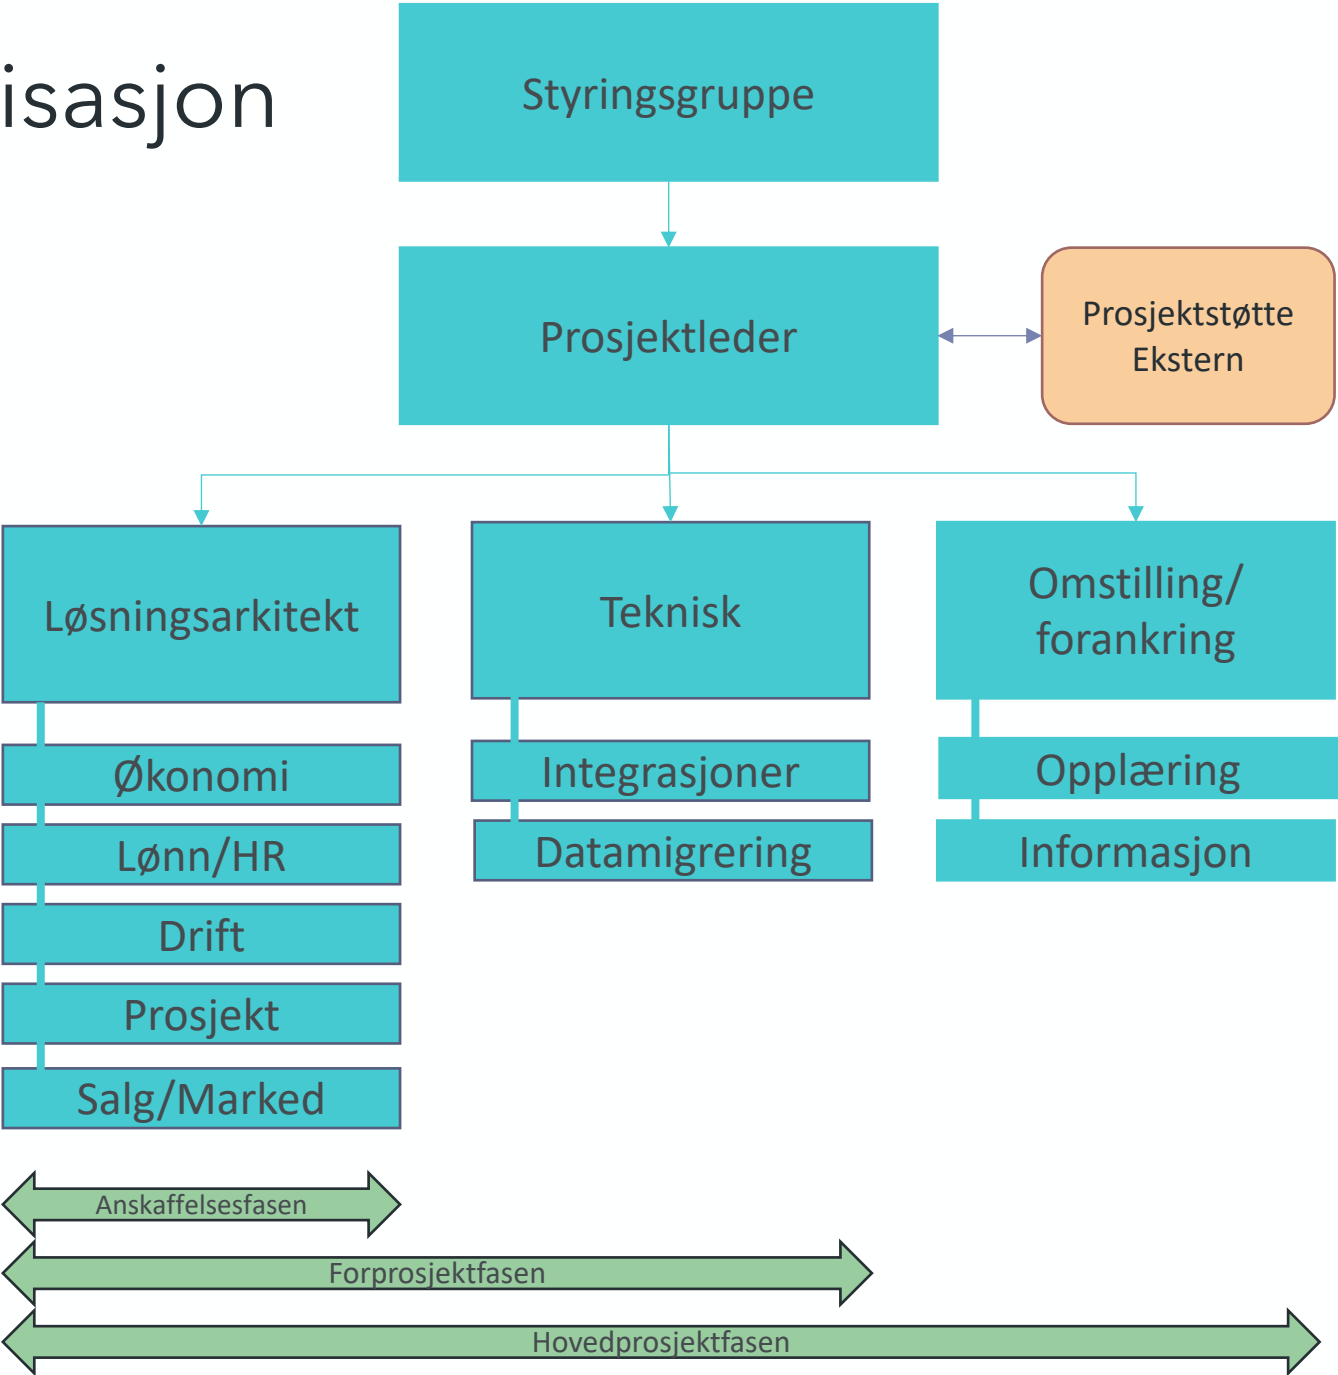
isasjon

Styringsgruppe

Prosjektleder

Prosjektstøtte Ekstern

Løsningsarkitekt

Teknisk

Omstilling/ forankring

Økonomi

Lønn/HR

Drift

Prosjekt

Salg/Marked

Integrasjoner

Datamigrering

Opplæring

Informasjon

Anskaffelsesfasen

Forprosjektfasen

Hovedprosjektfasen